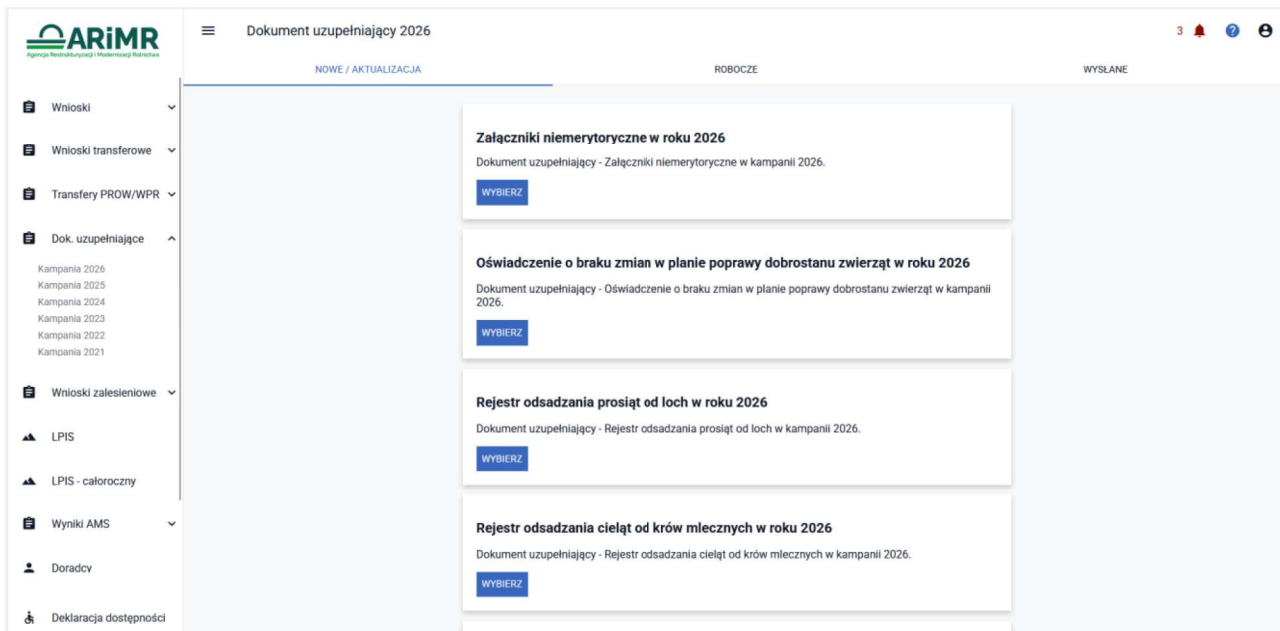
ARiMR
Agencja Restrukturyzacji i Modernizacji Rolnictwa

Dokument uzupełniający 2026

3

NOWE / AKTUALIZACJA
ROBOCZE
WYSŁANE

Wnioski
Wnioski transferowe
Transfery PROW/WPR
Dok. uzupełniające
Kampania 2026
Kampania 2025
Kampania 2024
Kampania 2023
Kampania 2022
Kampania 2021
Wnioski zalesieniowe
LPIS
LPIS - całoroczny
Wyniki AMS
Doradcy
Deklaracja dostępności

Załączniki niemerytoryczne w roku 2026
Dokument uzupełniający - Załączniki niemerytoryczne w kampanii 2026.
WYBIERZ

Oświadczenie o braku zmian w planie poprawy dobrostanu zwierząt w roku 2026
Dokument uzupełniający - Oświadczenie o braku zmian w planie poprawy dobrostanu zwierząt w kampanii 2026.
WYBIERZ

Rejestr odsadzania prosiąt od loch w roku 2026
Dokument uzupełniający - Rejestr odsadzania prosiąt od loch w kampanii 2026.
WYBIERZ

Rejestr odsadzania cieląt od krów mlecznych w roku 2026
Dokument uzupełniający - Rejestr odsadzania cieląt od krów mlecznych w kampanii 2026.
WYBIERZ